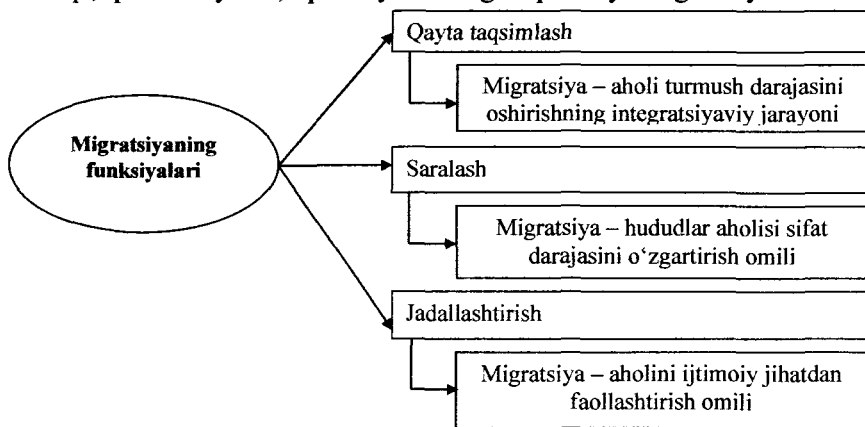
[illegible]

Migratsiyaning funksiyalari

Qayta taqsimlash

Migratsiya – aholi turmush darajasini oshirishning integratsiyaviy jarayoni

Saralash

Migratsiya – hududlar aholisi sifat darajasini oʻzgartirish omili

Jadallashtirish

Migratsiya – aholini ijtimoiy jihatdan faollashtirish omili